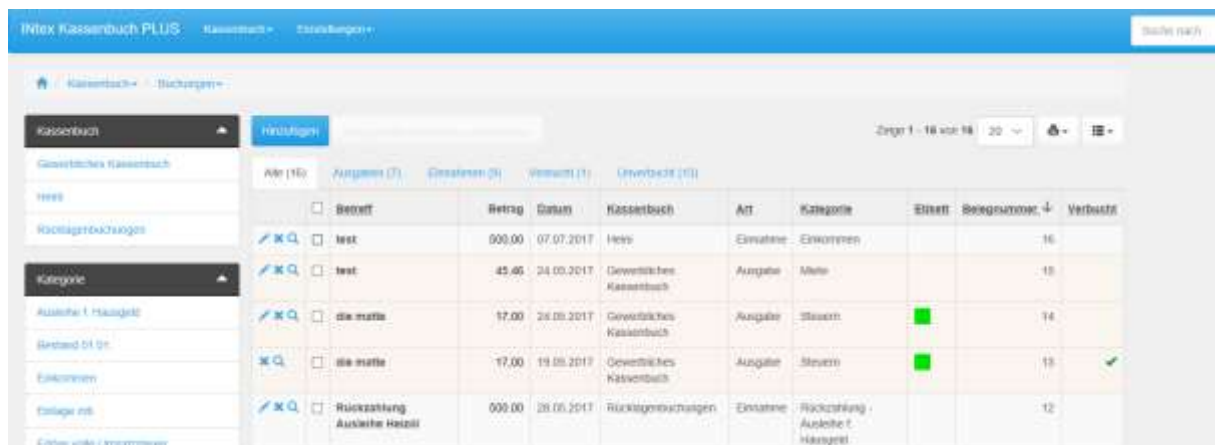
INtex Kassenbuch PLUS Kassenbuch ▾ Einstellungen ▾

Suche nach

Kassenbuch ▾ Buchungen ▾

Kassenbuch

Gewerbliches Kassenbuch

Heini

Rücklagenbuchungen

Kategorie

Ausleihe f. Hausgeld

Bestand 01.01.

Einkommen

Einlage mit

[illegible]

Hinzufügen

Zeige 1 - 16 von 16 20

Alle (16) Ausgaben (7) Einnahmen (9) Verbucht (1) Unverbucht (15)

| | | Betreff | Betrag | Datum | Kassenbuch | Art | Kategorie | Etikett | Belegnummer | Verbucht |
|---|---|---|---|---|---|---|---|---|---|---|
| | ☐ | test | 000,00 | 07.07.2017 | Heini | Einnahme | Einkommen | | 16 | |
| | ☐ | test | 45,46 | 24.05.2017 | Gewerbliches Kassenbuch | Ausgabe | Miete | | 15 | |
| | ☐ | die matte | 17,00 | 24.05.2017 | Gewerbliches Kassenbuch | Ausgabe | Steuern | | 14 | |
| | ☐ | die matte | 17,00 | 19.05.2017 | Gewerbliches Kassenbuch | Ausgabe | Steuern | | 13 | ✔ |
| | ☐ | Rückzahlung Ausleihe Heizöl | 000,00 | 26.05.2017 | Rücklagenbuchungen | Einnahme | Rückzahlung - Ausleihe f. Hausgeld | | 12 | |